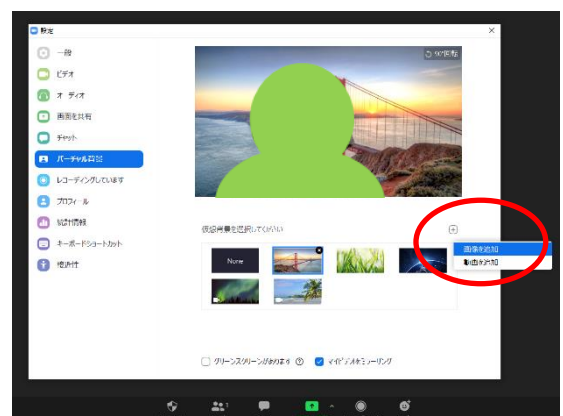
設定

一般
ビデオ
オーディオ
画面を共有
チャット
バーチャル背景
レコーディングしています
プロフィール
統計情報
キーボードショートカット
アクセシビリティ

90°回転

仮想背景を選択してください

None

画像を追加
動画を追加

グリーンスクリーンがあります
マイビデオをミラーリング